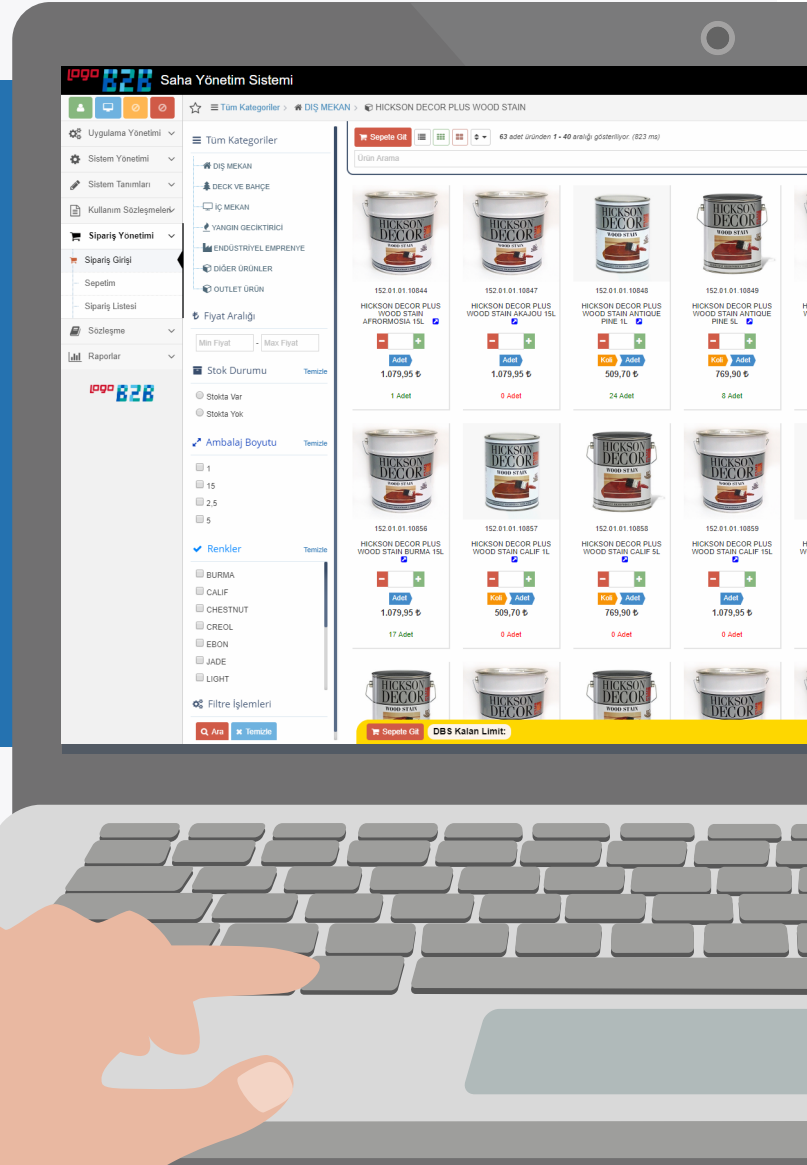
logo B2B Saha Yönetim Sistemi

Uygulama Yönetimi
Sistem Yönetimi
Sistem Tanımları
Kullanım Sözleşmeleri
Sipariş Yönetimi
Sipariş Girişi
Sepetim
Sipariş Listesi
Sözleşme
Raporlar

logo B2B

Tüm Kategoriler > DIŞ MEKAN > HICKSON DECOR PLUS WOOD STAIN

Tüm Kategoriler
DIŞ MEKAN
DECK VE BAHÇE
İÇ MEKAN
YANGIN GECİKTİRİCİ
ENDÜSTRİYEL EMPRENYE
DİĞER ÜRÜNLER
OUTLET ÜRÜN

Fiyat Aralığı
Min Fiyat - Max Fiyat

Stok Durumu Temizle
Stokta Var
Stokta Yok

Ambalaj Boyutu Temizle
1
15
2,5
5

Renkler Temizle
BURMA
CALIF
CHESTNUT
CREOL
EBON
JADE
LIGHT

Filtre İşlemleri
Ara Temizle

Sepete Git 63 adet üründen 1 - 40 aralığı gösteriliyor. (823 ms)
Ürün Arama

152.01.01.10844
HICKSON DECOR PLUS WOOD STAIN AFROMOSIA 15L
Adet
1.079,95 ₺
1 Adet

152.01.01.10847
HICKSON DECOR PLUS WOOD STAIN AKAJOU 15L
Adet
1.079,95 ₺
0 Adet

152.01.01.10848
HICKSON DECOR PLUS WOOD STAIN ANTIQUE PINE 1L
Koli Adet
509,70 ₺
24 Adet

152.01.01.10849
HICKSON DECOR PLUS WOOD STAIN ANTIQUE PINE 5L
Koli Adet
769,90 ₺
8 Adet

152.01.01.10856
HICKSON DECOR PLUS WOOD STAIN BURMA 15L
Adet
1.079,95 ₺
17 Adet

152.01.01.10857
HICKSON DECOR PLUS WOOD STAIN CALIF 1L
Koli Adet
509,70 ₺
0 Adet

152.01.01.10858
HICKSON DECOR PLUS WOOD STAIN CALIF 5L
Koli Adet
769,90 ₺
0 Adet

152.01.01.10859
HICKSON DECOR PLUS WOOD STAIN CALIF 15L
Adet
1.079,95 ₺
0 Adet

Sepete Git DBS Kalan Limit: